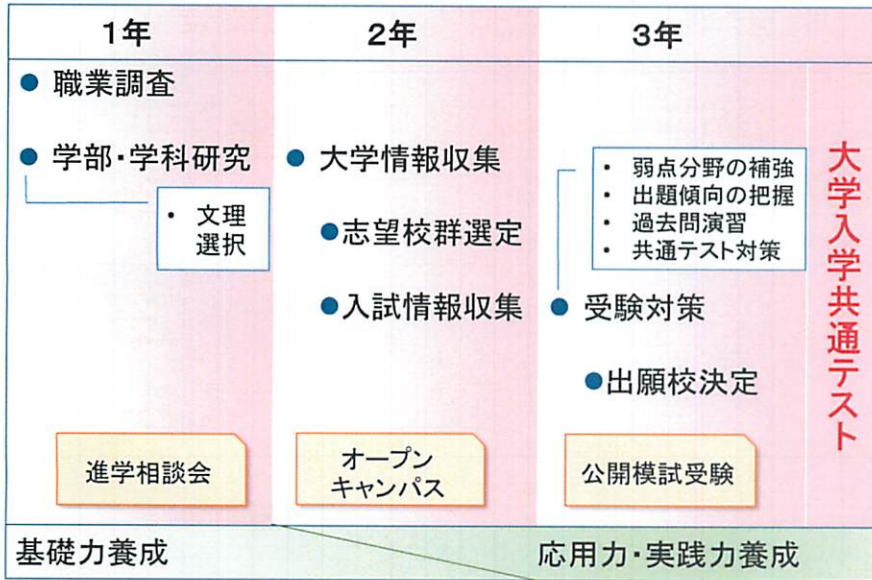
| 1年 | 2年 | 3年 |
|---|---|---|

● 職業調査

● 学部・学科研究

・ 文理選択

進学相談会

● 大学情報収集

●志望校群選定

●入試情報収集

オープンキャンパス

・ 弱点分野の補強
・ 出題傾向の把握
・ 過去問演習
・ 共通テスト対策

● 受験対策

●出願校決定

公開模試受験

大学入学共通テスト

基礎力養成

応用力・実践力養成